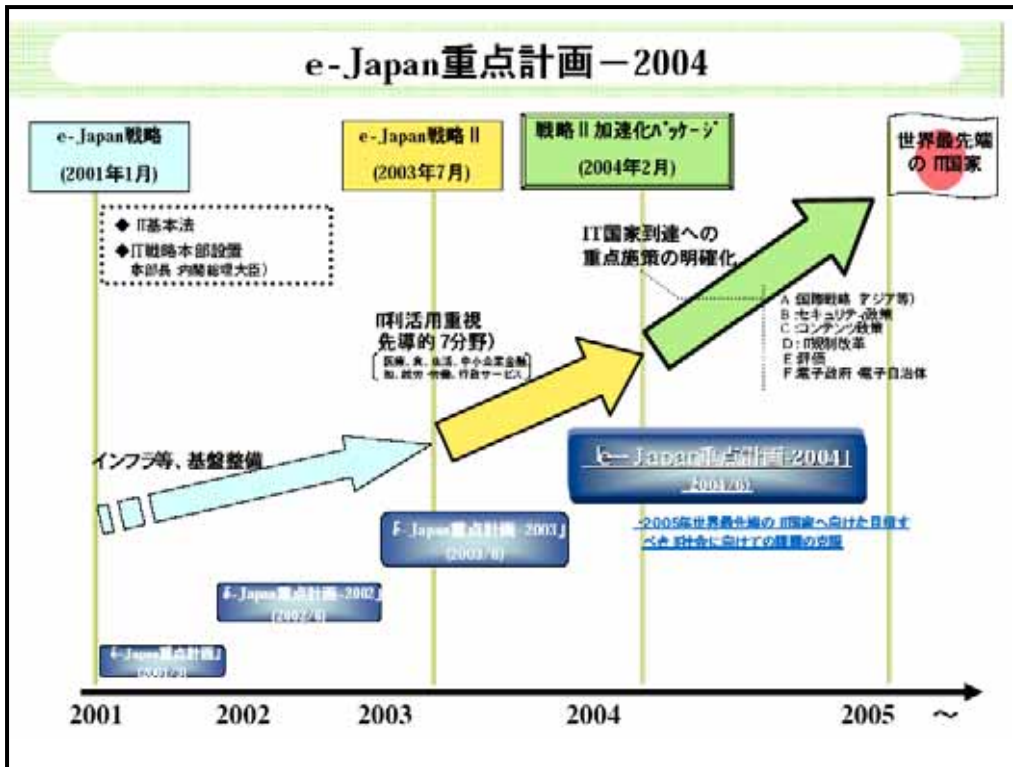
e-Japan重点計画－2004

e-Japan戦略
(2001年1月)

e-Japan戦略 II
(2003年7月)

戦略 II 加速化パッケージ
(2004年2月)

世界最先端の IT国家

◆ IT基本法
◆IT戦略本部設置
本部長 内閣総理大臣）

IT国家到達への
重点施策の明確化

A 国際戦略（アジア等）
B セキュリティ政策
C コンテンツ政策
D IT規制改革
E 評価
F 電子政府 電子自治体

IT利活用重視
（先導的 7分野）
医療、食、生活、中小企業金融、知、就労・労働、行政サービス

インフラ等、基盤整備

「e-Japan重点計画-2004」
(2004/6)

・2005年世界最先端の IT国家へ向けた目指すべき IT社会に向けての課題の明確

「e-Japan重点計画-2003」
(2003/8)

「e-Japan重点計画-2002」
(2002/6)

「e-Japan重点計画」
(2001/3)

2001 2002 2003 2004 2005 ～